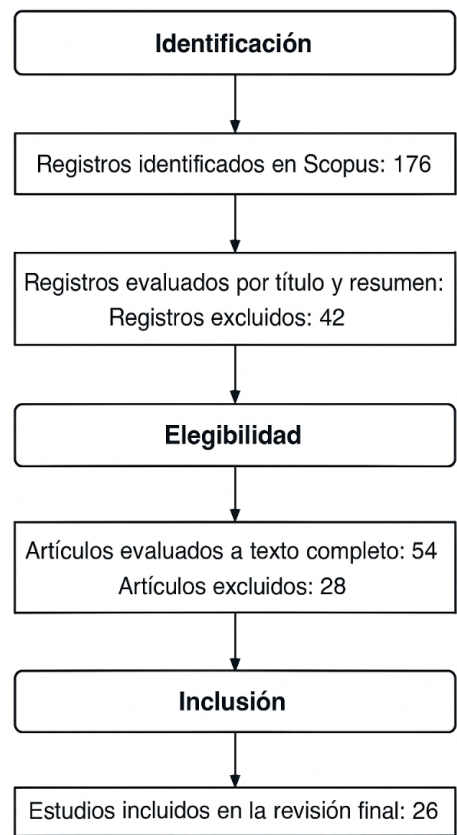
Identificación

Registros identificados en Scopus: 176

Registros evaluados por título y resumen:
Registros excluidos: 42

Elegibilidad

Artículos evaluados a texto completo: 54
Artículos excluidos: 28

Inclusión

Estudios incluidos en la revisión final: 26